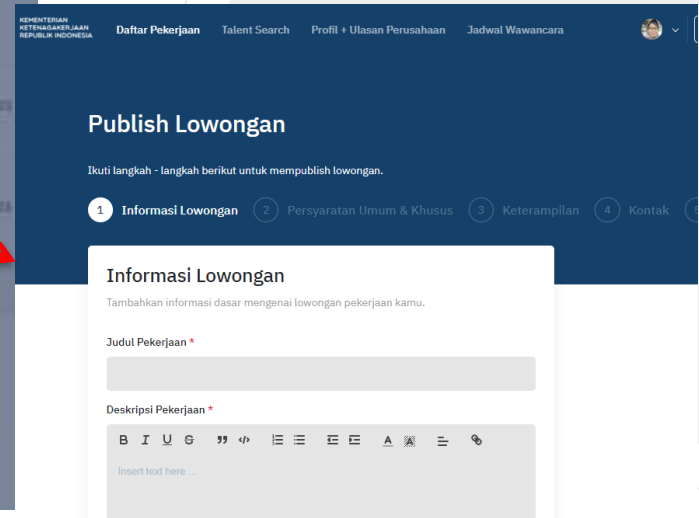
KEMENTERIAN KETENAGAKERJAAN REPUBLIK INDONESIA

Daftar Pekerjaan Talent Search Profil + Ulasan Perusahaan Jadwal Wawancara

Publish Lowongan

Ikuti langkah - langkah berikut untuk mempublish lowongan.

1 Informasi Lowongan 2 Persyaratan Umum & Khusus 3 Keterampilan 4 Kontak

Informasi Lowongan

Tambahkan informasi dasar mengenai lowongan pekerjaan kamu.

Judul Pekerjaan *

Deskripsi Pekerjaan *

B I U S

Insert text here ...